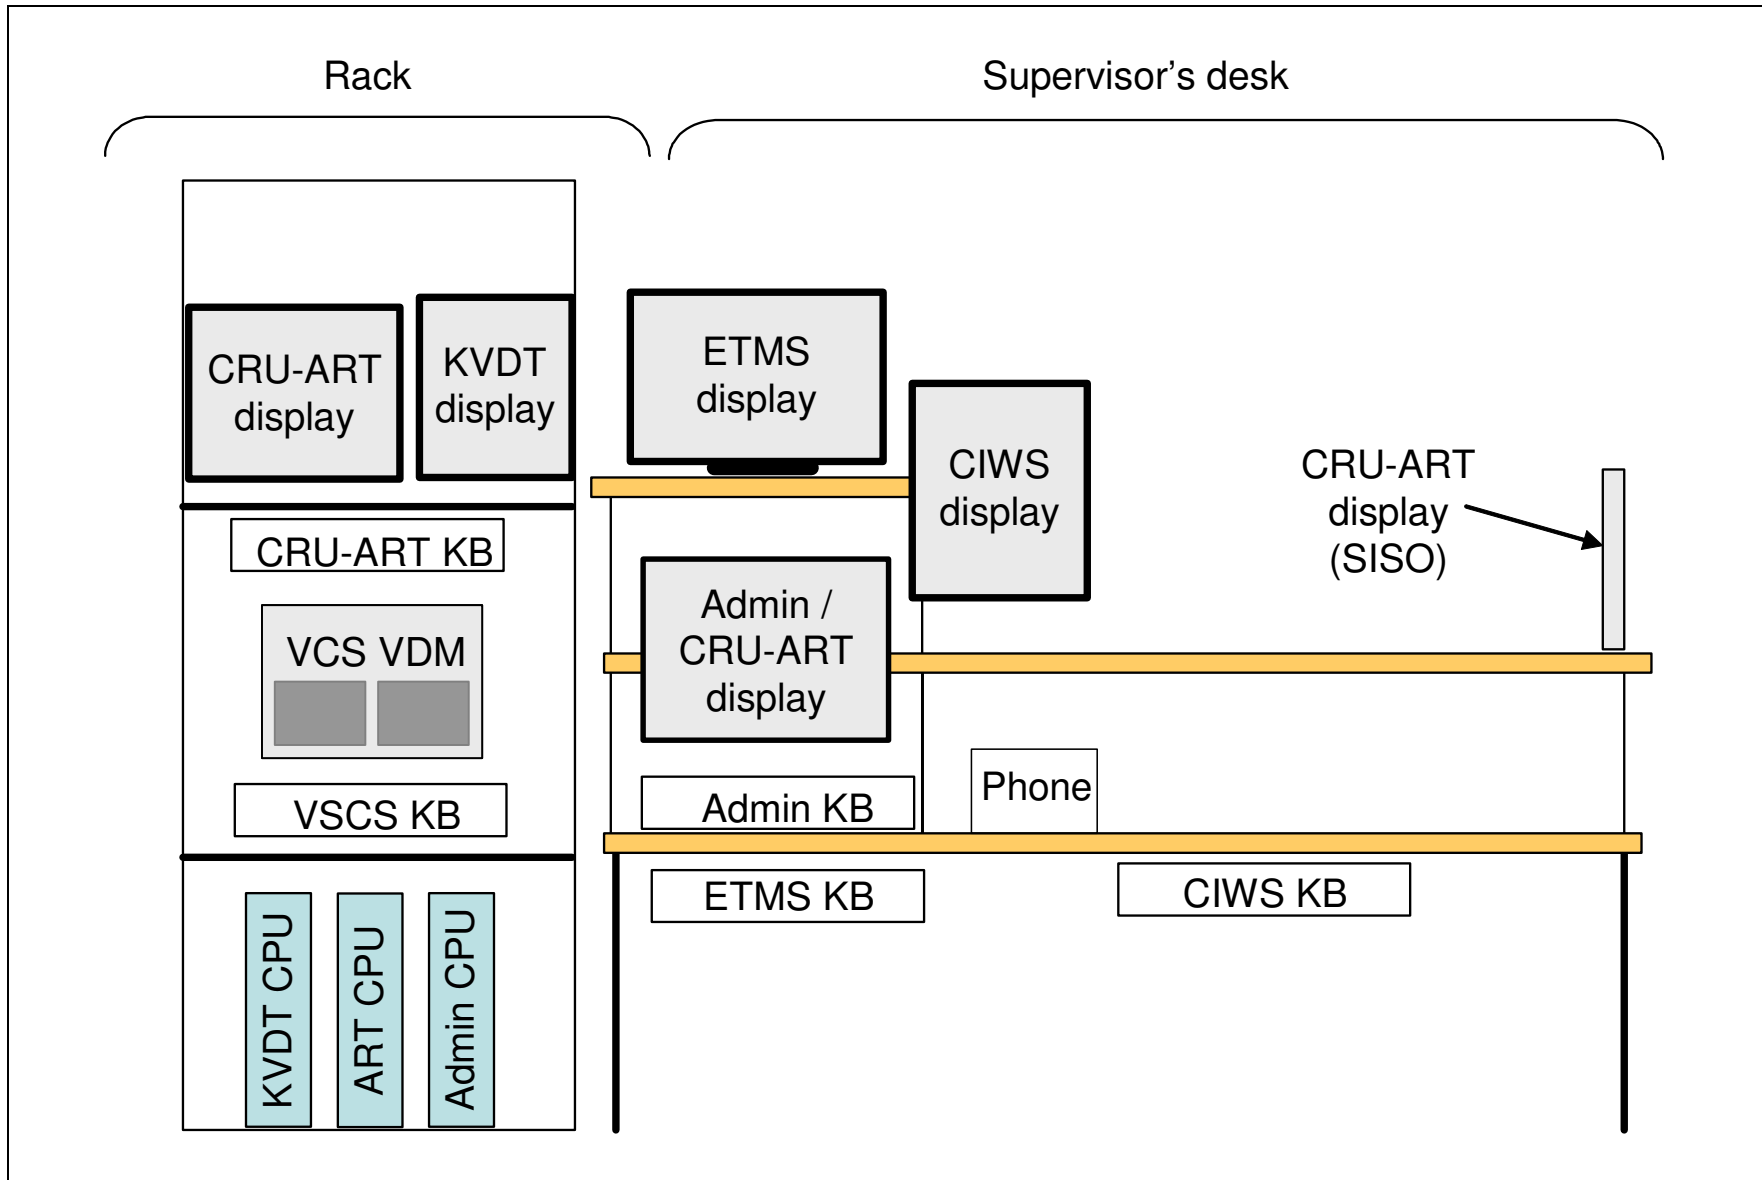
Rack

Supervisor’s desk

CRU-ART display

KVDT display

CRU-ART KB

VCS VDM

VSCS KB

KVDT CPU

ART CPU

Admin CPU

ETMS display

CIWS display

CRU-ART display (SISO)

Admin / CRU-ART display

Admin KB

Phone

ETMS KB

CIWS KB